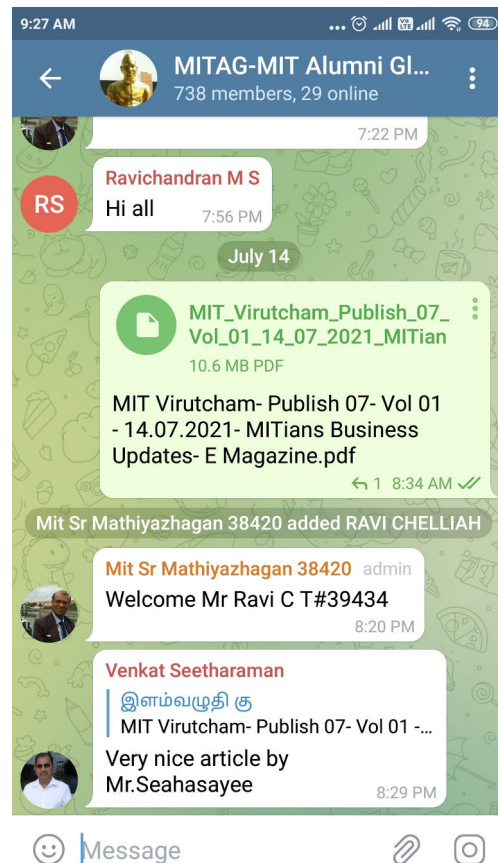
9:27 AM

94

MITAG-MIT Alumni Gl...
738 members, 29 online

7:22 PM

RS
Ravichandran M S
Hi all 7:56 PM

July 14

MIT_Virutcham_Publish_07_Vol_01_14_07_2021_MITian
10.6 MB PDF

MIT Virutcham- Publish 07- Vol 01 - 14.07.2021- MITians Business Updates- E Magazine.pdf

1 8:34 AM

Mit Sr Mathiyazhagan 38420 added RAVI CHELLIAH

Mit Sr Mathiyazhagan 38420 admin
Welcome Mr Ravi C T#39434
8:20 PM

Venkat Seetharaman
இளம்வழுதி கு
MIT Virutcham- Publish 07- Vol 01 -...
Very nice article by Mr.Seahasayee
8:29 PM

Message